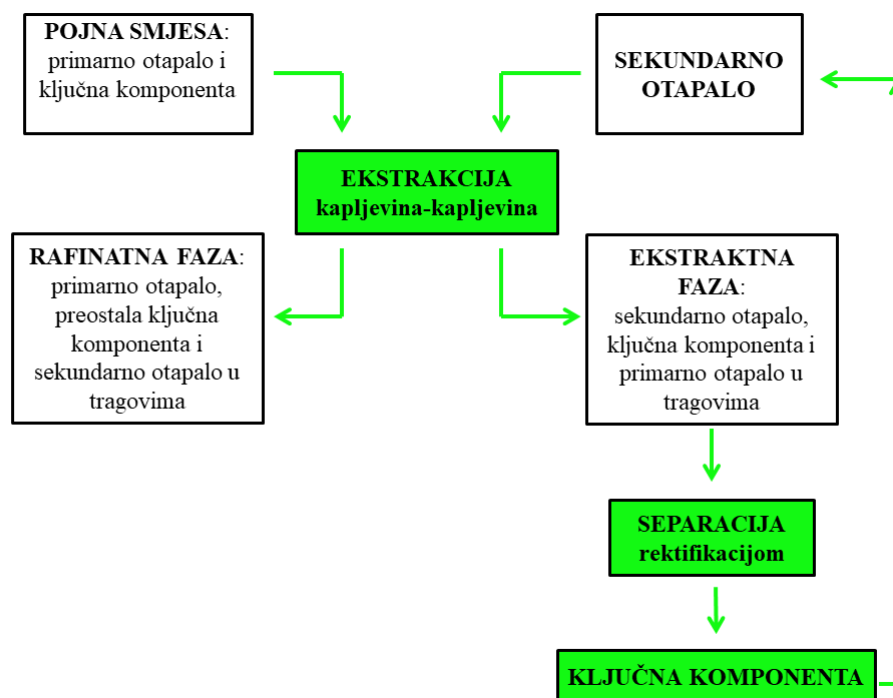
POJNA SMJESA: primarno otapalo i ključna komponenta

SEKUNDARNO OTAPALO

EKSTRAKCIJA kapljevina-kapljevina

RAFINATNA FAZA: primarno otapalo, preostala ključna komponenta i sekundarno otapalo u tragovima

EKSTRAKTNA FAZA: sekundarno otapalo, ključna komponenta i primarno otapalo u tragovima

SEPARACIJA rektifikacijom

KLJUČNA KOMPONENTA